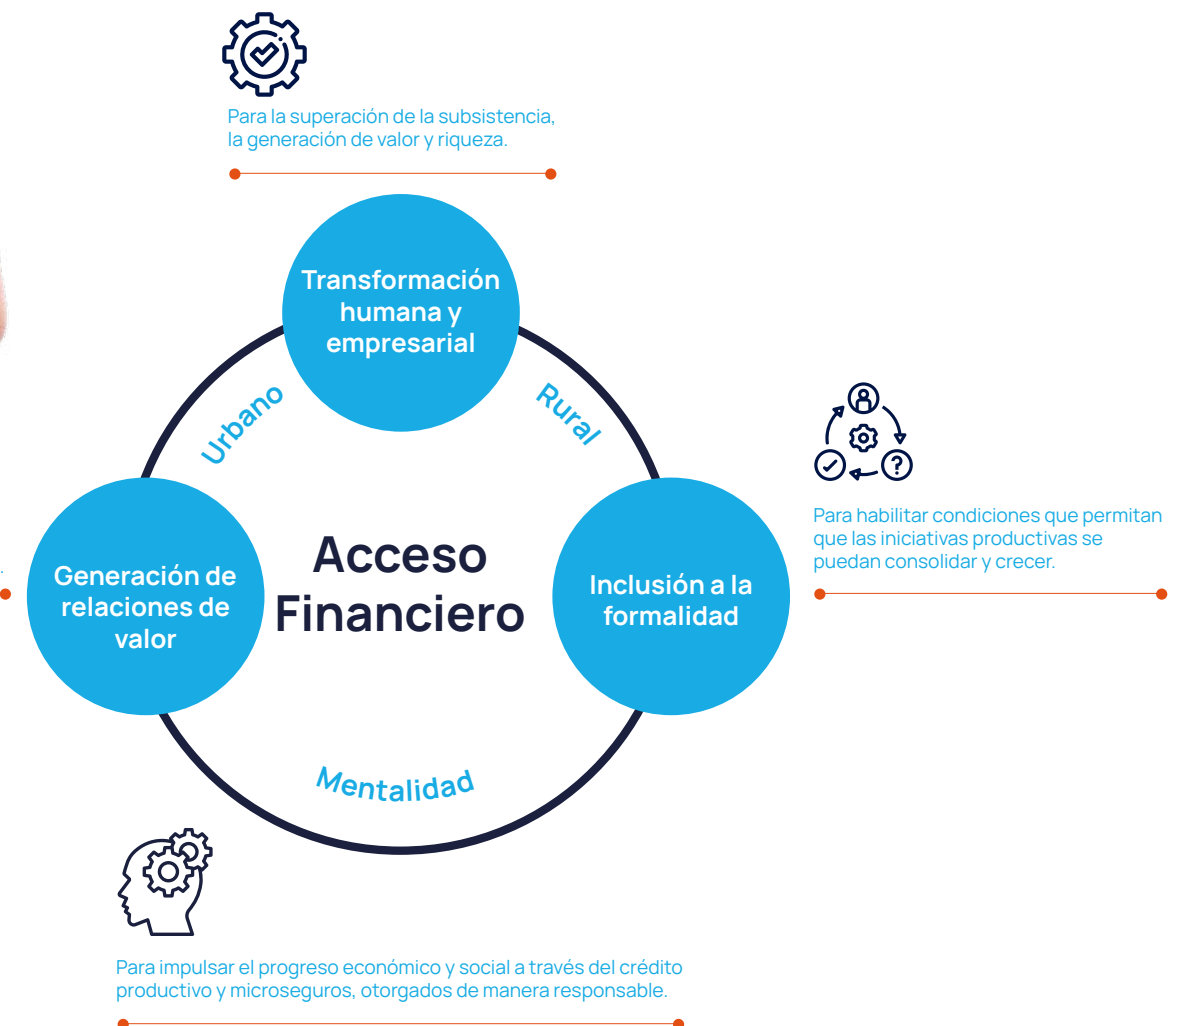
Para la superación de la subsistencia, la generación de valor y riqueza.

Transformación humana y empresarial

Urbano

Rural

Para habilitar condiciones que permitan que las iniciativas productivas se puedan consolidar y crecer.

Generación de relaciones de valor

Acceso Financiero

Inclusión a la formalidad

Mentalidad

Para impulsar el progreso económico y social a través del crédito productivo y microseguros, otorgados de manera responsable.